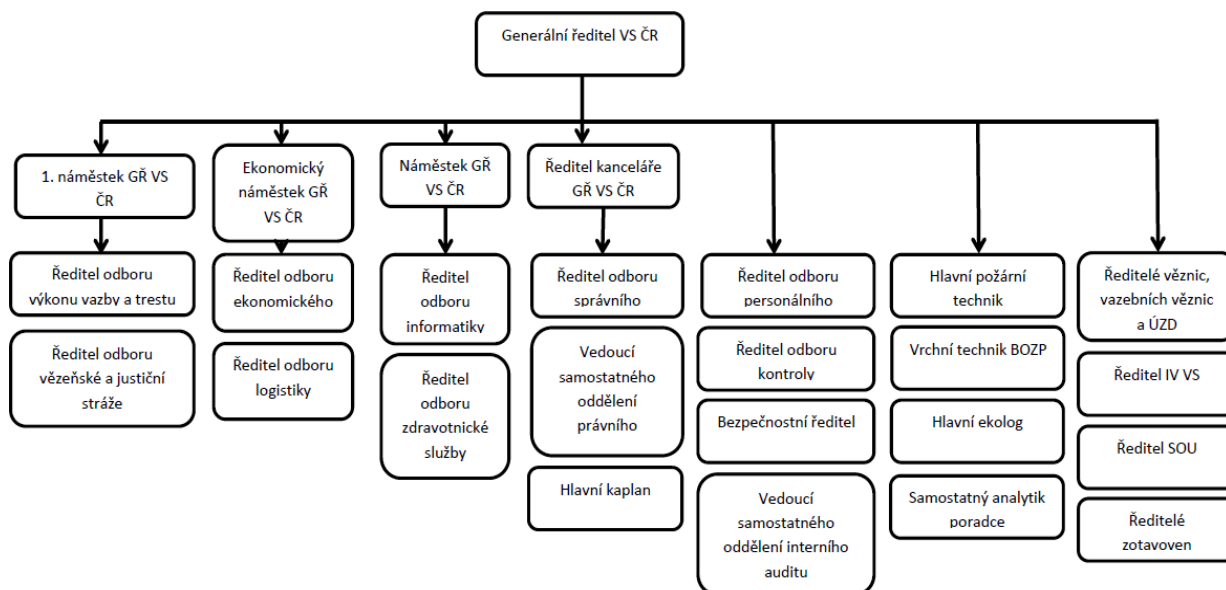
Generální ředitel VS ČR

1. náměstek GŘ VS ČR

Ředitel odboru výkonu vazby a trestu

Ředitel odboru vězeňské a justiční stráže

Ekonomický náměstek GŘ VS ČR

Ředitel odboru ekonomického

Ředitel odboru logistiky

Náměstek GŘ VS ČR

Ředitel odboru informatiky

Ředitel odboru zdravotnické služby

Ředitel kanceláře GŘ VS ČR

Ředitel odboru správního

Vedoucí samostatného oddělení právního

Hlavní kaplan

Ředitel odboru personálního

Ředitel odboru kontroly

Bezpečnostní ředitel

Vedoucí samostatného oddělení interního auditu

Hlavní požární technik

Vrchní technik BOZP

Hlavní ekolog

Samostatný analytik poradce

Ředitelé věznic, vazebních věznic a ÚZD

Ředitel IV VS

Ředitel SOU

Ředitelé zotavoven